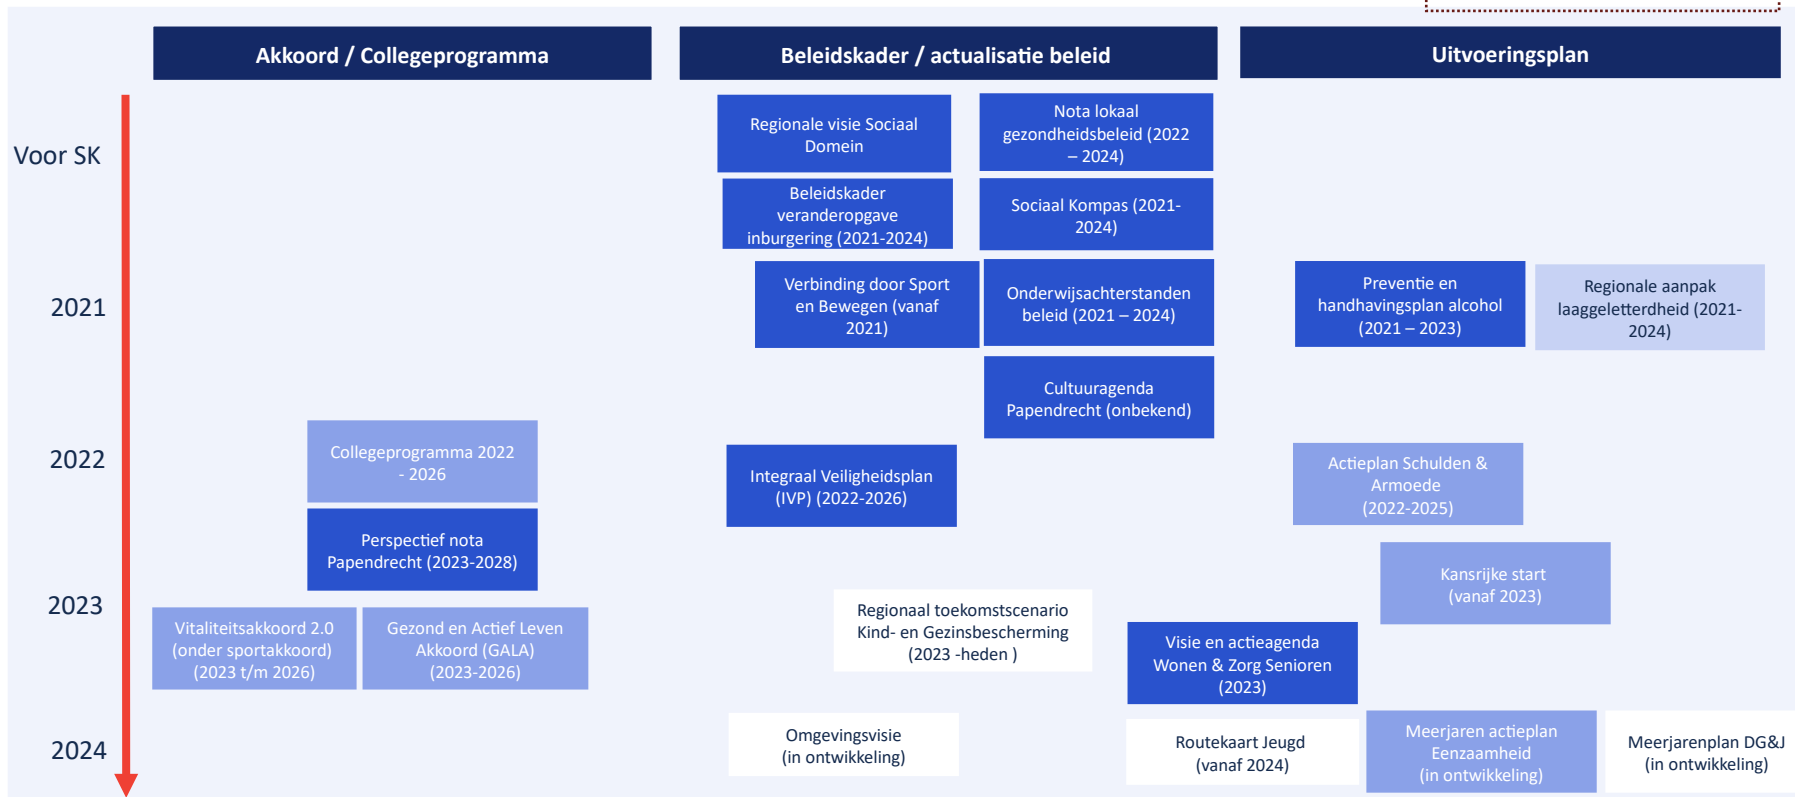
Akkoord / Collegeprogramma

Beleidskader / actualisatie beleid

Uitvoeringsplan

Voor SK

Regionale visie Sociaal Domein

Nota lokaal gezondheidsbeleid (2022 – 2024)

Beleidskader veranderopgave inburgering (2021-2024)

Sociaal Kompas (2021-2024)

2021

Verbinding door Sport en Bewegen (vanaf 2021)

Onderwijsachterstanden beleid (2021 – 2024)

Preventie en handhavingsplan alcohol (2021 – 2023)

Regionale aanpak laaggeletterdheid (2021-2024)

Cultuuragenda Papendrecht (onbekend)

2022

Collegeprogramma 2022 - 2026

Integraal Veiligheidsplan (IVP) (2022-2026)

Actieplan Schulden & Armoede (2022-2025)

Perspectief nota Papendrecht (2023-2028)

Kansrijke start (vanaf 2023)

2023

Vitaliteitsakkoord 2.0 (onder sportakkoord) (2023 t/m 2026)

Gezond en Actief Leven Akkoord (GALA) (2023-2026)

Regionaal toekomstscenario Kind- en Gezinsbescherming (2023 -heden )

Visie en actieagenda Wonen & Zorg Senioren (2023)

2024

Omgevingsvisie (in ontwikkeling)

Routekaart Jeugd (vanaf 2024)

Meerjaren actieplan Eenzaamheid (in ontwikkeling)

Meerjarenplan DG&J (in ontwikkeling)